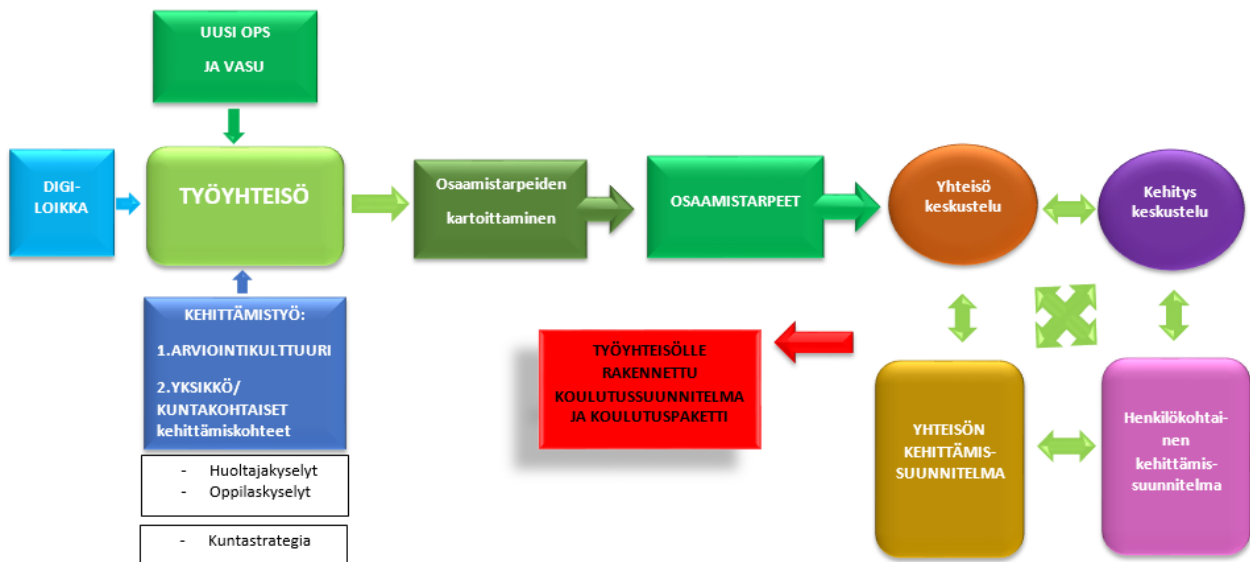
UUSI OPS

JA VASU

DIGI-LOIKKA

TYÖYHTEISÖ

Osaamistarpeiden kartoittaminen

OSAAMISTARPEET

Yhteisö keskustelu

Kehitys keskustelu

KEHITTÄMISTYÖ:

1.ARVIOINTIKULTTUURI

2.YKSIKKÖ/ KUNTAKOHTAISET kehittämiskohteet

- Huoltajakyselyt
- Oppilaskyselyt

- Kuntastrategia

TYÖYHTEISÖLLE RAKENNETTU KOULUTUSSUUNNITELMA JA KOULUTUSPAKETTI

YHTEISÖN KEHITTÄMISSUUNNITELMA

Henkilökohtainen kehittämissuunnitelma